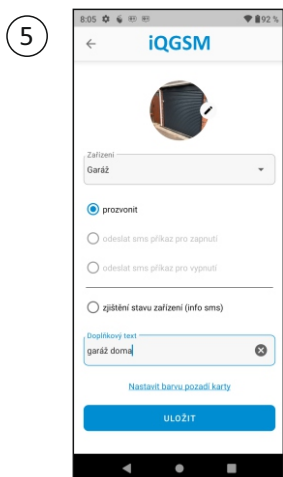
5

8:05 92 %

iQGSM

Zařízení
Garáž

prozvonit

odeslat sms příkaz pro zapnutí

odeslat sms příkaz pro vypnutí

zjištění stavu zařízení (info sms)

Doplňkový text
garáž doma

Nastavit barvu pozadí karty

ULOŽIT